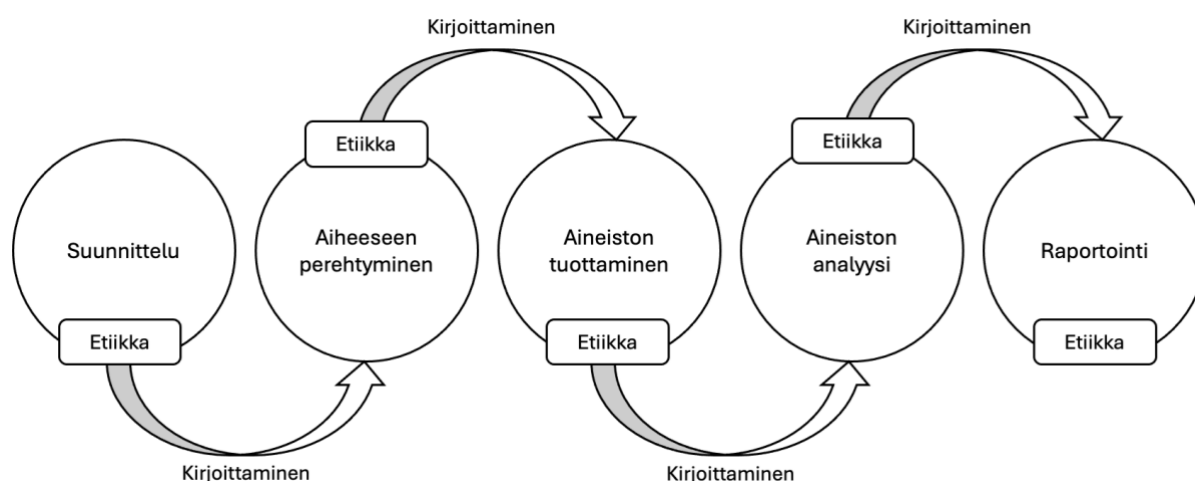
Kirjoittaminen

Kirjoittaminen

Etiikka

Etiikka

Suunnittelu

Aiheeseen perehtyminen

Aineiston tuottaminen

Aineiston analyysi

Raportointi

Etiikka

Etiikka

Etiikka

Kirjoittaminen

Kirjoittaminen